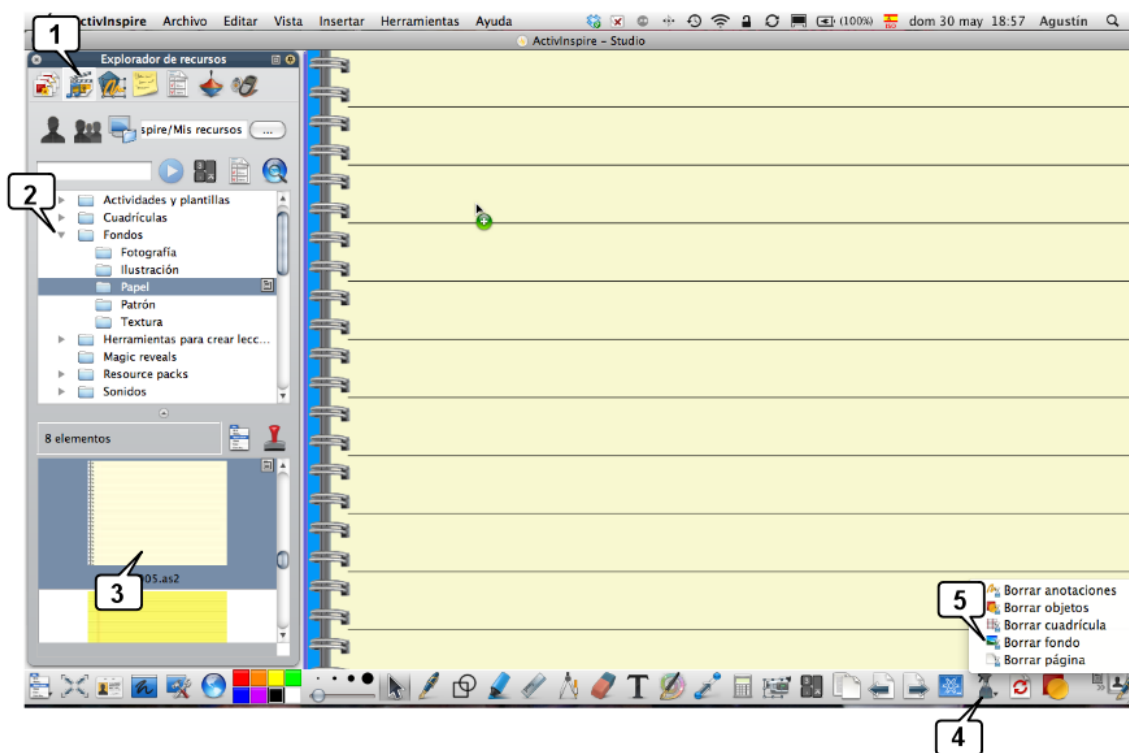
ActivInspire Archivo Editar Vista Insertar Herramientas Ayuda (100%) dom 30 may 18:57 Agustín

ActivInspire - Studio

1

Explorador de recursos

spire/Mis recursos ...

2

Actividades y plantillas
Cuadrículas
Fondos
Fotografía
Ilustración
Papel
Patrón
Textura
Herramientas para crear lecc...
Magic reveals
Resource packs
Sonidos

8 elementos

3

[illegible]05.as2

5

Borrar anotaciones
Borrar objetos
Borrar cuadrícula
Borrar fondo
Borrar página

4